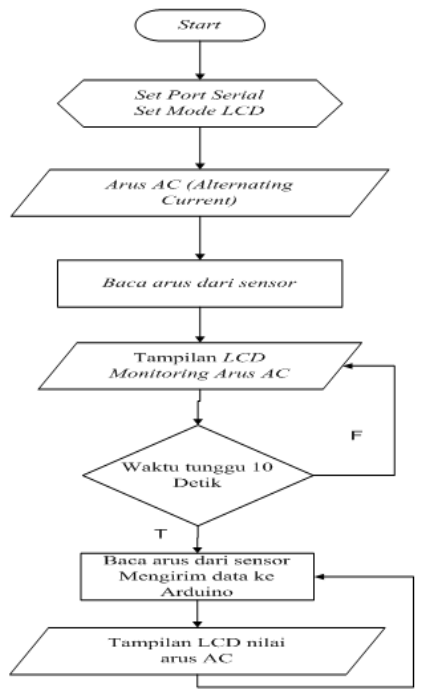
Start

Set Port Serial
Set Mode LCD

Arus AC (Alternating Current)

Baca arus dari sensor

Tampilan LCD Monitoring Arus AC

F

Waktu tunggu 10 Detik

T

Baca arus dari sensor Mengirim data ke Arduino

Tampilan LCD nilai arus AC